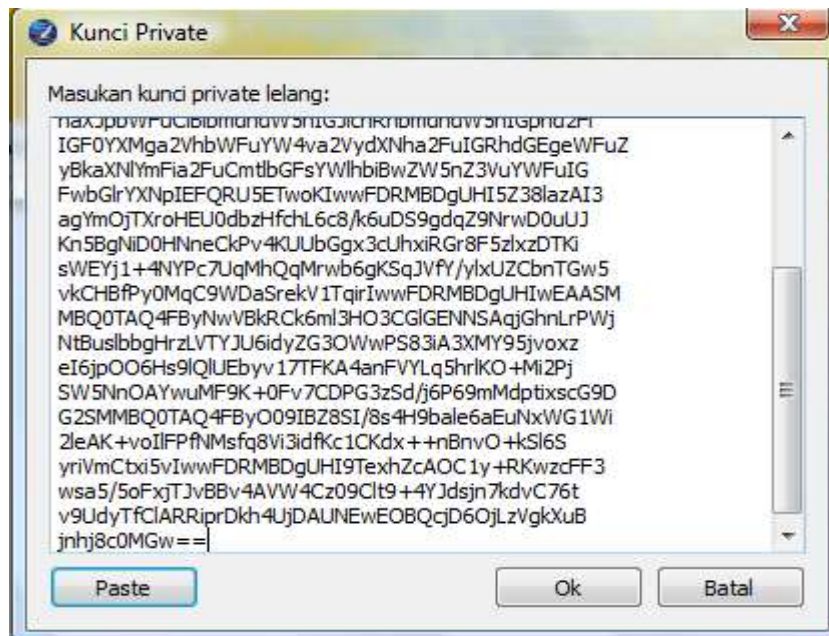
Kunci Private

Masukan kunci private lelang:

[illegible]
IGF0YXMga2VhbWFuYW4va2VydXNha2FuIGRhdGEgeWFuZ
yBkaXNlYmFia2FuCmtlbGFsYWlhbiBwZW5nZ3VuYWFuIG
FwbGlrYXNpIEFQRU5ETwoKIwwFDRMBDgUHI5Z38lazAI3
agYmOjTXroHEU0dbzHfchL6c8/k6uDS9gdqZ9NrwD0uUJ
Kn5BgNiD0HNneCkPv4KUUbGgx3cUhxiRGr8F5zlxzDTKi
sWEYj1+4NYPc7UqMhQqMrwb6gKSqJVfY/ylxUZCbnTGw5
vkCHBfPy0MqC9WDaSrekV1TqirIwwFDRMBDgUHIwEAASM
MBQ0TAQ4FByNwVBkRCk6ml3HO3CGlGENNSAqjGhnLrPWj
NtBuslbbgHrzLVTYJU6idyZG3OWwPS83iA3XMY95jvoxz
eI6jpOO6Hs9lQlUEbyv17TFKA4anFVYLq5hrlKO+Mi2Pj
SW5NnOAYwuMF9K+0Fv7CDPG3zSd/j6P69mMdptixscG9D
G2SMMBQ0TAQ4FByO09IBZ8SI/8s4H9bale6aEuNxWG1Wi
2leAK+voIlFPfNMsfq8Vi3idfKc1CKdx++nBnvO+kSl6S
yriVmCtxi5vIwwFDRMBDgUHI9TexhZcAOC1y+RKwzcFF3
wsa5/5oFxjTJvBBv4AVW4Cz09Clt9+4YJdsjn7kdvC76t
v9UdyTfClARRiprDkh4UjDAUNEwEOBQcjD6OjLzVgkXuB
jnhj8c0MGw==

Paste
Ok
Batal